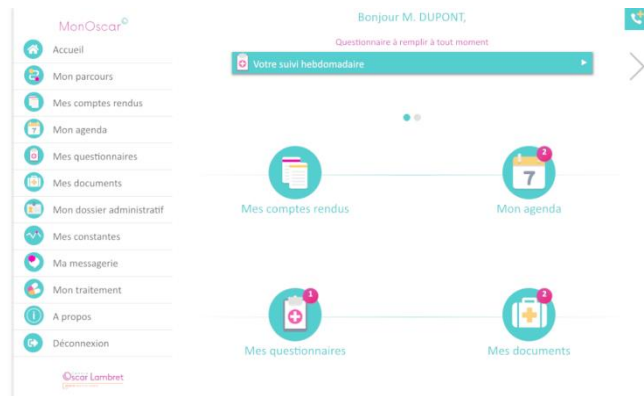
MonOscar©

Accueil
Mon parcours
Mes comptes rendus
Mon agenda
Mes questionnaires
Mes documents
Mon dossier administratif
Mes constantes
Ma messagerie
Mon traitement
A propos
Déconnexion

Oscar Lambret

Bonjour M. DUPONT,

Questionnaire à remplir à tout moment

Votre suivi hebdomadaire

Mes comptes rendus

2
7
Mon agenda

1
Mes questionnaires

2
Mes documents